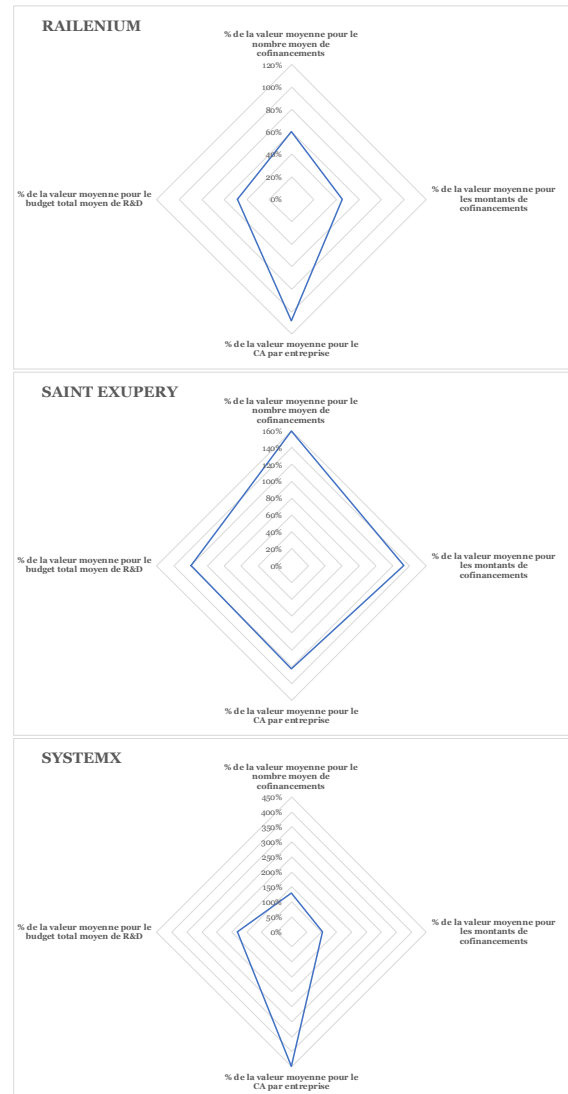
RAILENIUM

% de la valeur moyenne pour le nombre moyen de cofinancements

120%
100%
80%
60%
40%
20%
0%

% de la valeur moyenne pour le budget total moyen de R&D

% de la valeur moyenne pour les montants de cofinancements

% de la valeur moyenne pour le CA par entreprise

SAINT EXUPERY

% de la valeur moyenne pour le nombre moyen de cofinancements

160%
140%
120%
100%
80%
60%
40%
20%
0%

% de la valeur moyenne pour le budget total moyen de R&D

% de la valeur moyenne pour les montants de cofinancements

% de la valeur moyenne pour le CA par entreprise

SYSTEMX

% de la valeur moyenne pour le nombre moyen de cofinancements

450%
400%
350%
300%
250%
200%
150%
100%
50%
0%

% de la valeur moyenne pour le budget total moyen de R&D

% de la valeur moyenne pour les montants de cofinancements

% de la valeur moyenne pour le CA par entreprise